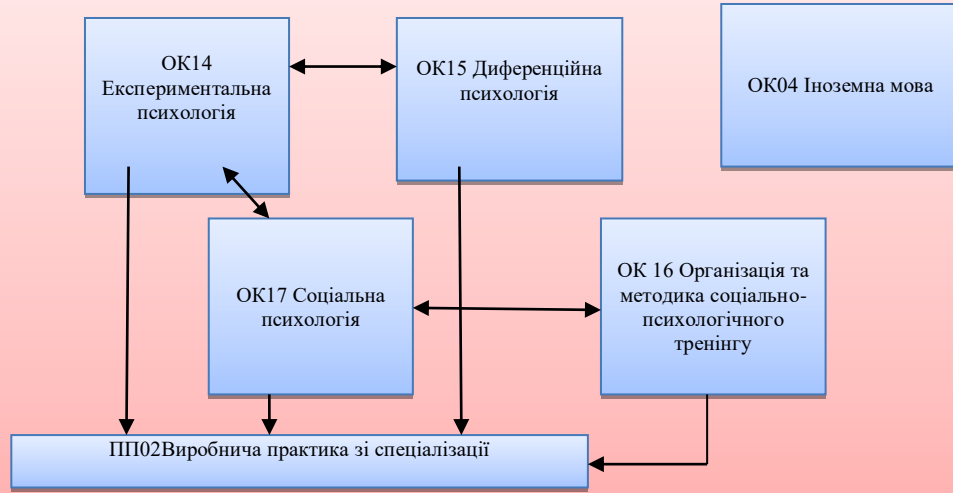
ОК14 Експериментальна психологія

ОК15 Диференційна психологія

ОК04 Іноземна мова

ОК17 Соціальна психологія

ОК 16 Організація та методика соціально-психологічного тренінгу

ПП02Виробнича практика зі спеціалізації